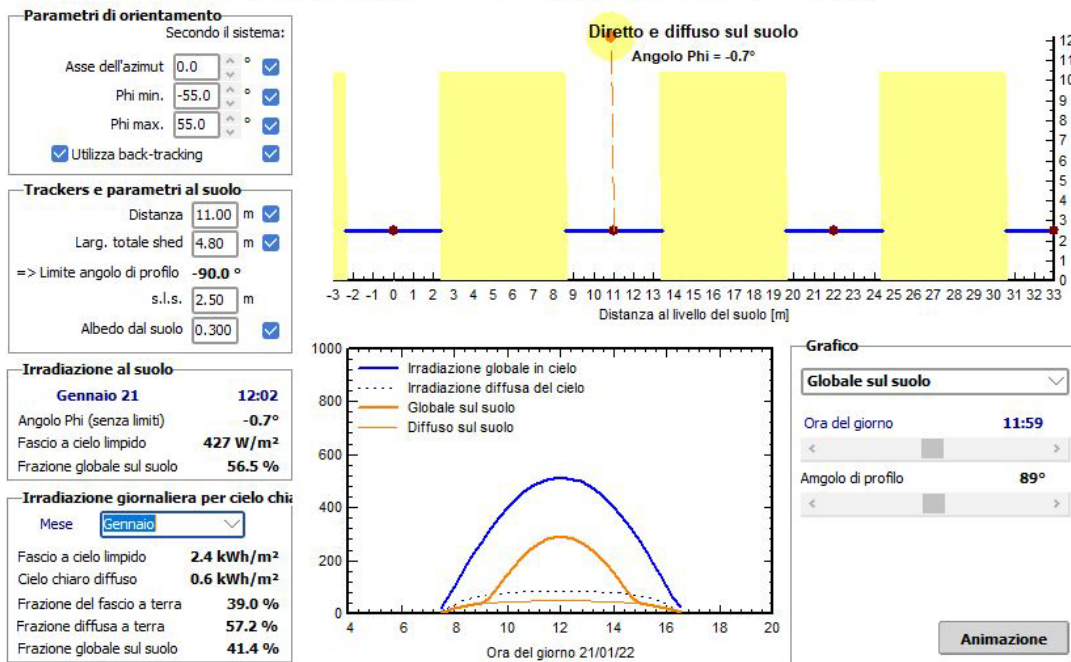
Parametri di orientamento
Secondo il sistema:
Asse dell'azimut 0.0 °
Phi min. -55.0 °
Phi max. 55.0 °
Utilizza back-tracking

Trackers e parametri al suolo
Distanza 11.00 m
Larg. totale shed 4.80 m
=> Limite angolo di profilo -90.0 °
s.l.s. 2.50 m
Albedo dal suolo 0.300

Irradiazione al suolo
Gennaio 21 12:02
Angolo Phi (senza limiti) -0.7°
Fascio a cielo limpido 427 W/m²
Frazione globale sul suolo 56.5 %

Irradiazione giornaliera per cielo chia
Mese Gennaio
Fascio a cielo limpido 2.4 kWh/m²
Cielo chiaro diffuso 0.6 kWh/m²
Frazione del fascio a terra 39.0 %
Frazione diffusa a terra 57.2 %
Frazione globale sul suolo 41.4 %

Diretto e diffuso sul suolo
Angolo Phi = -0.7°
12
11
10
9
8
7
6
5
4
3
2
1
0
-3 -2 -1 0 1 2 3 4 5 6 7 8 9 10 11 12 13 14 15 16 17 18 19 20 21 22 23 24 25 26 27 28 29 30 31 32 33
Distanza al livello del suolo [m]

1000
800
600
400
200
0
Irradiazione globale in cielo
Irradiazione diffusa del cielo
Globale sul suolo
Diffuso sul suolo
4 6 8 10 12 14 16 18 20
Ora del giorno 21/01/22

Grafico
Globale sul suolo
Ora del giorno 11:59
Amgolo di profilo 89°
Animazione